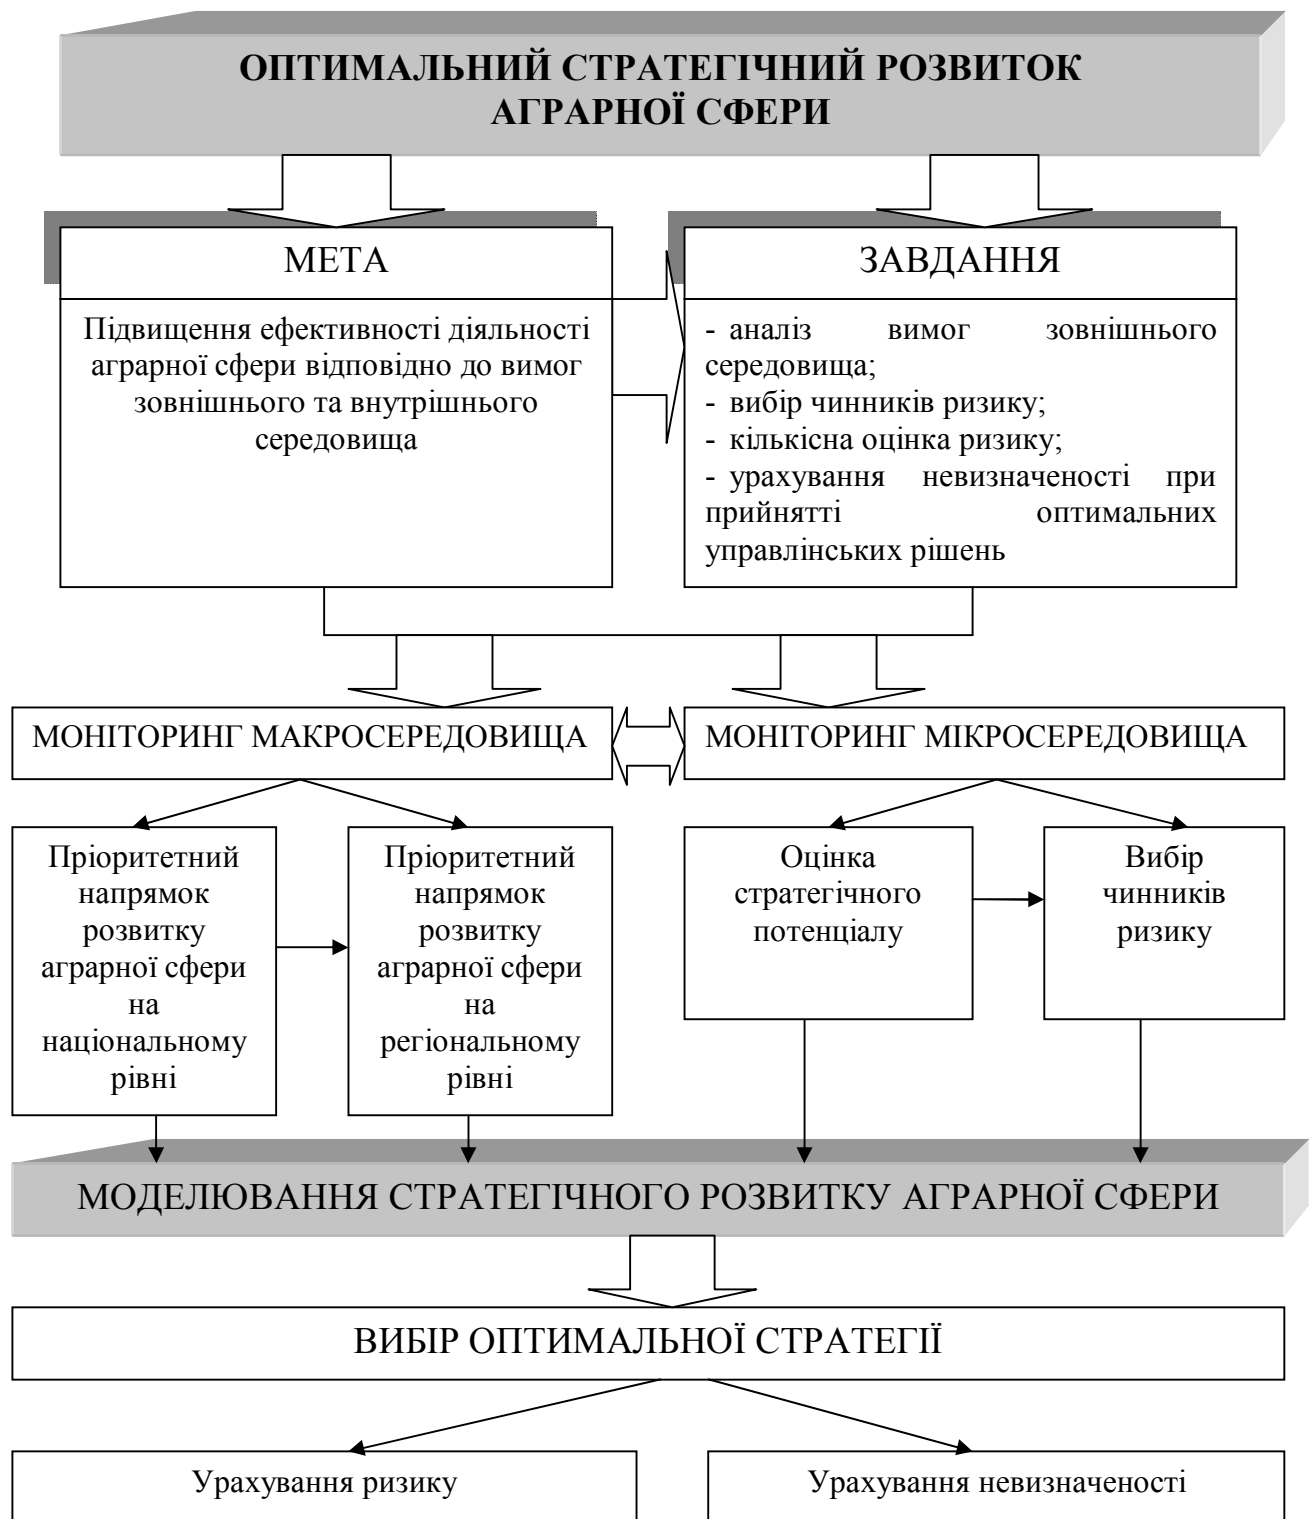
ОПТИМАЛЬНИЙ СТРАТЕГІЧНИЙ РОЗВИТОК АГРАРНОЇ СФЕРИ

МЕТА

Підвищення ефективності діяльності аграрної сфери відповідно до вимог зовнішнього та внутрішнього середовища

ЗАВДАННЯ

- аналіз вимог зовнішнього середовища;
- вибір чинників ризику;
- кількісна оцінка ризику;
- урахування невизначеності при прийнятті оптимальних управлінських рішень

МОНІТОРИНГ МАКРОСЕРЕДОВИЩА

МОНІТОРИНГ МІКРОСЕРЕДОВИЩА

Пріоритетний напрямок розвитку аграрної сфери на національному рівні

Пріоритетний напрямок розвитку аграрної сфери на регіональному рівні

Оцінка стратегічного потенціалу

Вибір чинників ризику

МОДЕЛЮВАННЯ СТРАТЕГІЧНОГО РОЗВИТКУ АГРАРНОЇ СФЕРИ

ВИБІР ОПТИМАЛЬНОЇ СТРАТЕГІЇ

Урахування ризику

Урахування невизначеності